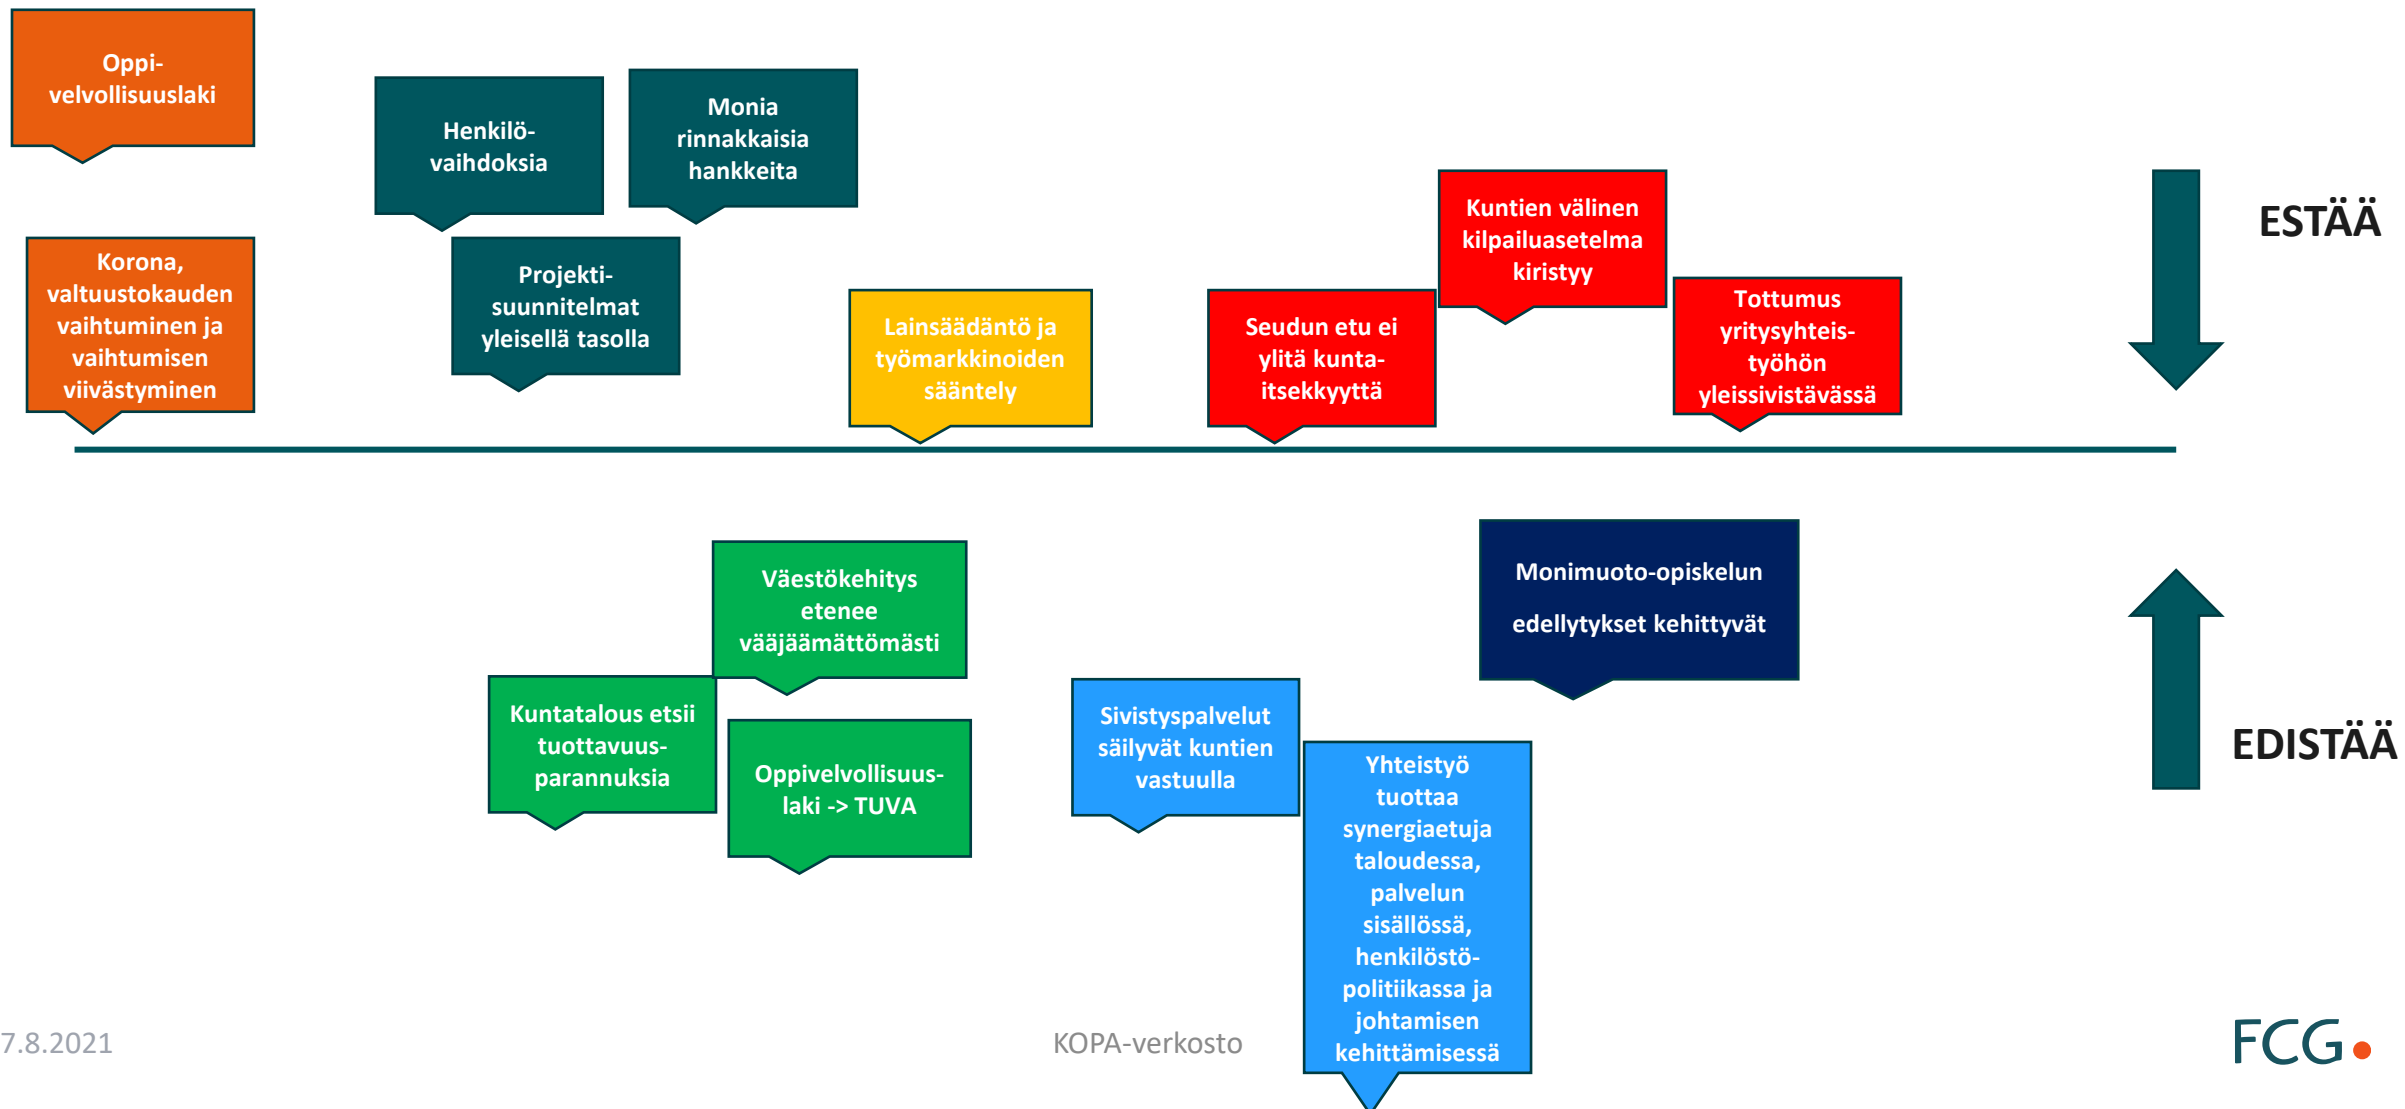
Oppivelvollisuuslaki

Korona, valtuustokauden vaihtuminen ja vaihtumisen viivästyminen

Henkilövaihdoksia

Monia rinnakkaisia hankkeita

Projektisuunnitelmat yleisellä tasolla

Lainsäädäntö ja työmarkkinoiden sääntely

Seudun etu ei ylitä kuntaitsekkyyttä

Kuntien välinen kilpailuasetelma kiristyy

Tottumus yritysyhteistyöhön yleissivistävässä

ESTÄÄ

Väestökehitys etenee vääjäämättömästi

Kuntatalous etsii tuottavuusparannuksia

Oppivelvollisuuslaki -> TUVA

Sivistyspalvelut säilyvät kuntien vastuulla

Yhteistyö tuottaa synergiaetuja taloudessa, palvelun sisällössä, henkilöstöpolitiikassa ja johtamisen kehittämisessä

Monimuoto-opiskelun edellytykset kehittyvät

EDISTÄÄ

7.8.2021

KOPA-verkosto

FCG